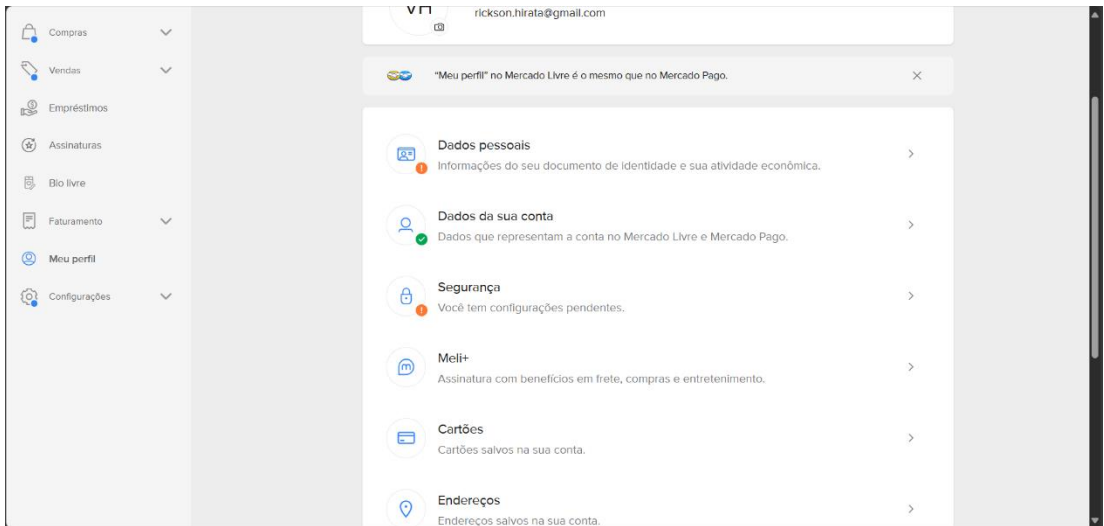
Compras
Vendas
Empréstimos
Assinaturas
Bio livre
Faturamento
Meu perfil
Configurações

VH
rickson.hirata@gmail.com

"Meu perfil" no Mercado Livre é o mesmo que no Mercado Pago.

Dados pessoais
Informações do seu documento de identidade e sua atividade econômica.

Dados da sua conta
Dados que representam a conta no Mercado Livre e Mercado Pago.

Segurança
Você tem configurações pendentes.

Meli+
Assinatura com benefícios em frete, compras e entretenimento.

Cartões
Cartões salvos na sua conta.

Endereços
Endereços salvos na sua conta.